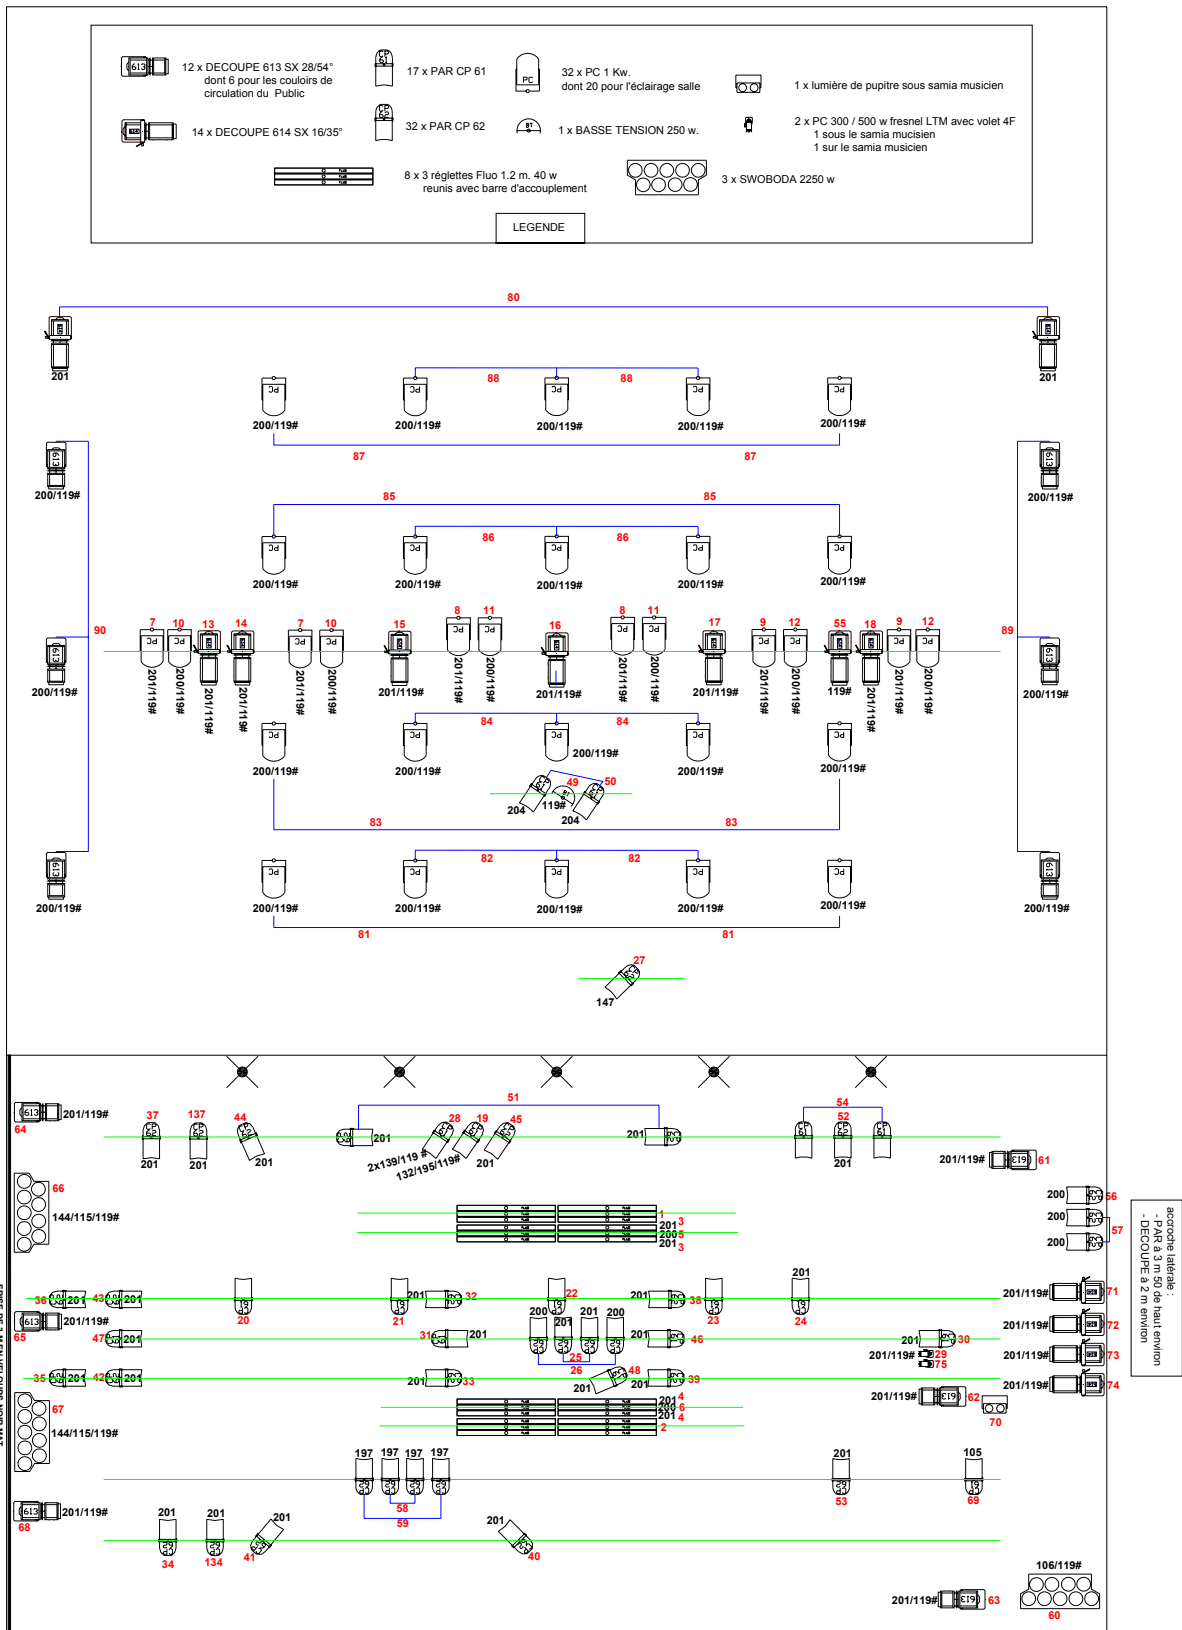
12 x DECOUPE 613 SX 28/54°
dont 6 pour les couloirs de circulation du Public

17 x PAR CP 61

32 x PC 1 Kw.
dont 20 pour l'éclairage salle

1 x lumière de pupitre sous samia musicien

14 x DECOUPE 614 SX 16/35°

32 x PAR CP 62

1 x BASSE TENSION 250 w.

2 x PC 300 / 500 w fresnel LTM avec volet 4F
1 sous le samia musicien
1 sur le samia musicien

8 x 3 réglettes Fluo 1.2 m. 40 w
reunis avec barre d'accouplement

3 x SWOBODA 2250 w

LEGENDE

80
201 201
88 88
200/119# 200/119# 200/119# 200/119# 200/119#
87 87
200/119# 200/119#
85 85
86 86
200/119# 200/119# 200/119# 200/119# 200/119#
90 89
7 10 13 14 7 10 15 8 11 16 8 11 17 9 12 55 18 9 12
201/119# 200/119# 201/119# 201/119# 201/119# 200/119# 201/119# 201/119# 200/119# 201/119# 201/119# 200/119# 201/119# 201/119# 200/119# 119# 201/119# 201/119# 200/119#
200/119# 200/119#
84 84
200/119# 200/119# 200/119# 200/119# 200/119#
49 50
204 119# 204
83 83
200/119# 200/119#
82 82
200/119# 200/119# 200/119# 200/119# 200/119#
81 81
27
147

51
54
52
64 201/119# 37 137 44 28 19 45
201 201 201 201 201 201 201
2x139/119 # 132/195/119#
201/119# 61
66
144/115/119#
1
201 3
200 5
201 3
200 56
200 57
200
accroche latérale :
- PAR à 3 m 50 de haut environ
- DECOUPE à 2 m environ
36 201 43 201 20 21 201 32 22 201 38 23 201 24
201/119# 71
201/119# 65 200 201 200
47 201 31 201 201 46 201 30
201/119# 72
25
201/119# 29 75
201/119# 73
35 201 42 201 201 33 26 48 201 39
201 201/119# 74
201/119# 62 70
67 201 4
200 6
201 4
2
144/115/119#
197 197 197 197 201 105
58 53 69
59
68 201/119# 201 201 201 201
34 134 41 40
106/119#
201/119# 63
60